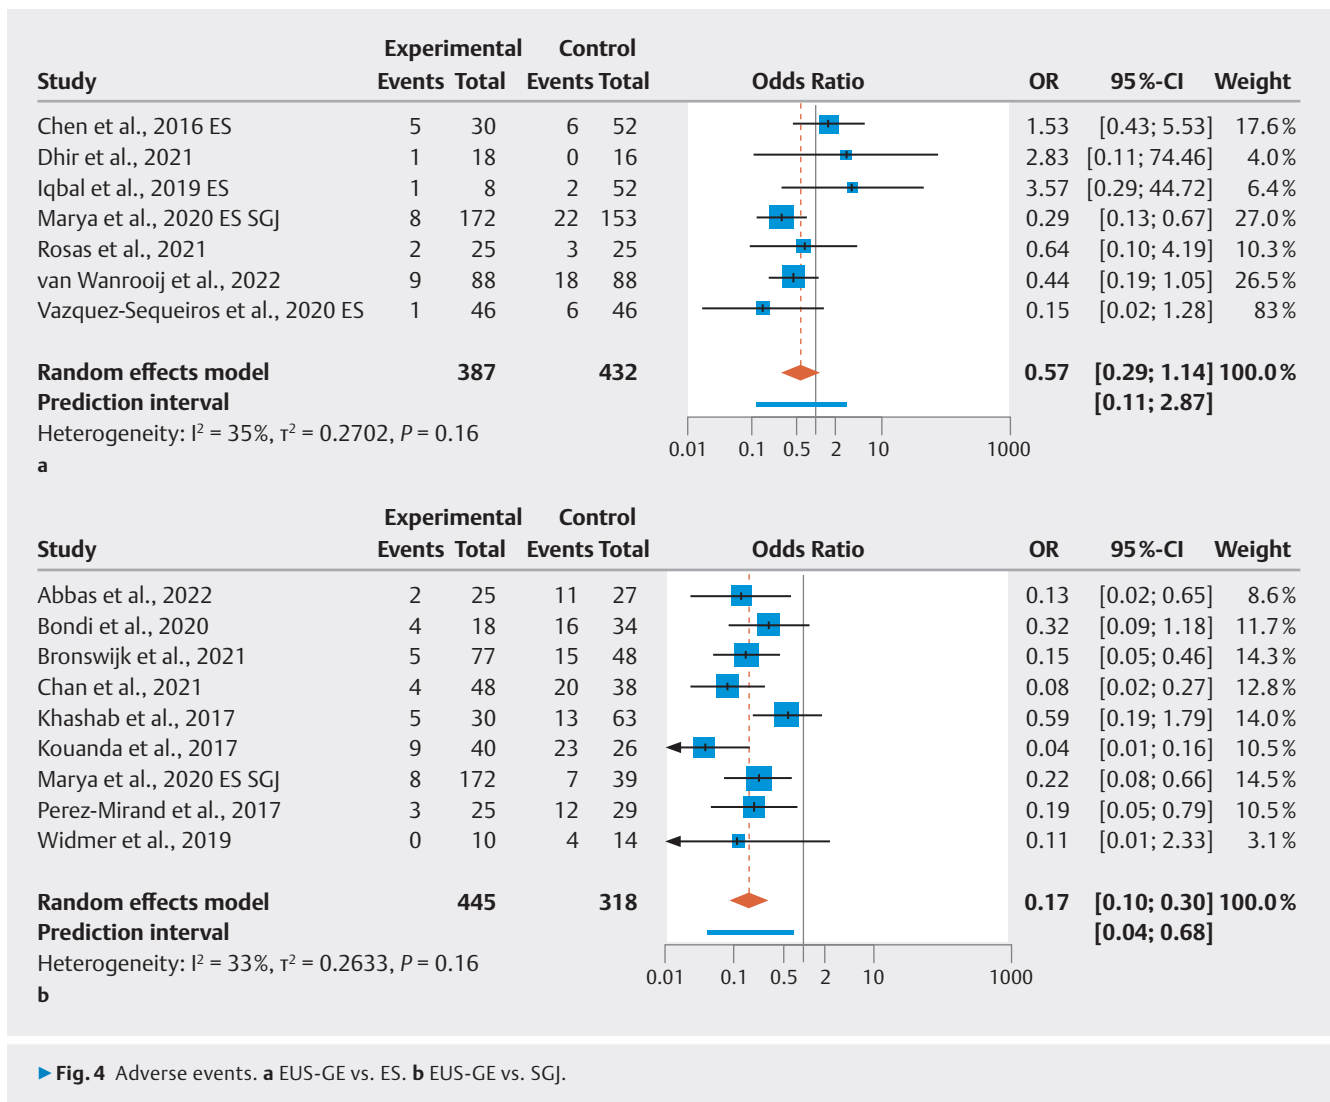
| Study | Experimental Events | Experimental Total | Control Events | Control Total | OR | 95%-CI | Weight |
|---|---|---|---|---|---|---|---|
| Chen et al., 2016 ES | 5 | 30 | 6 | 52 | 1.53 | [0.43; 5.53] | 17.6% |
| Dhir et al., 2021 | 1 | 18 | 0 | 16 | 2.83 | [0.11; 74.46] | 4.0% |
| Iqbal et al., 2019 ES | 1 | 8 | 2 | 52 | 3.57 | [0.29; 44.72] | 6.4% |
| Marya et al., 2020 ES SGJ | 8 | 172 | 22 | 153 | 0.29 | [0.13; 0.67] | 27.0% |
| Rosas et al., 2021 | 2 | 25 | 3 | 25 | 0.64 | [0.10; 4.19] | 10.3% |
| van Wanrooij et al., 2022 | 9 | 88 | 18 | 88 | 0.44 | [0.19; 1.05] | 26.5% |
| Vazquez-Sequeiros et al., 2020 ES | 1 | 46 | 6 | 46 | 0.15 | [0.02; 1.28] | 83% |
| **Random effects model** | | **387** | | **432** | **0.57** | **[0.29; 1.14]** | **100.0%** |
| **Prediction interval** | | | | | | **[0.11; 2.87]** | |

Odds Ratio

Heterogeneity: $I^2 = 35\%$, $\tau^2 = 0.2702$, $P = 0.16$

0.01 0.1 0.5 2 10 1000

a

| Study | Experimental Events | Experimental Total | Control Events | Control Total | OR | 95%-CI | Weight |
|---|---|---|---|---|---|---|---|
| Abbas et al., 2022 | 2 | 25 | 11 | 27 | 0.13 | [0.02; 0.65] | 8.6% |
| Bondi et al., 2020 | 4 | 18 | 16 | 34 | 0.32 | [0.09; 1.18] | 11.7% |
| Bronswijk et al., 2021 | 5 | 77 | 15 | 48 | 0.15 | [0.05; 0.46] | 14.3% |
| Chan et al., 2021 | 4 | 48 | 20 | 38 | 0.08 | [0.02; 0.27] | 12.8% |
| Khashab et al., 2017 | 5 | 30 | 13 | 63 | 0.59 | [0.19; 1.79] | 14.0% |
| Kouanda et al., 2017 | 9 | 40 | 23 | 26 | 0.04 | [0.01; 0.16] | 10.5% |
| Marya et al., 2020 ES SGJ | 8 | 172 | 7 | 39 | 0.22 | [0.08; 0.66] | 14.5% |
| Perez-Mirand et al., 2017 | 3 | 25 | 12 | 29 | 0.19 | [0.05; 0.79] | 10.5% |
| Widmer et al., 2019 | 0 | 10 | 4 | 14 | 0.11 | [0.01; 2.33] | 3.1% |
| **Random effects model** | | **445** | | **318** | **0.17** | **[0.10; 0.30]** | **100.0%** |
| **Prediction interval** | | | | | | **[0.04; 0.68]** | |

Odds Ratio

Heterogeneity: $I^2 = 33\%$, $\tau^2 = 0.2633$, $P = 0.16$

0.01 0.1 0.5 2 10 1000

b

▶ **Fig. 4** Adverse events. **a** EUS-GE vs. ES. **b** EUS-GE vs. SGJ.